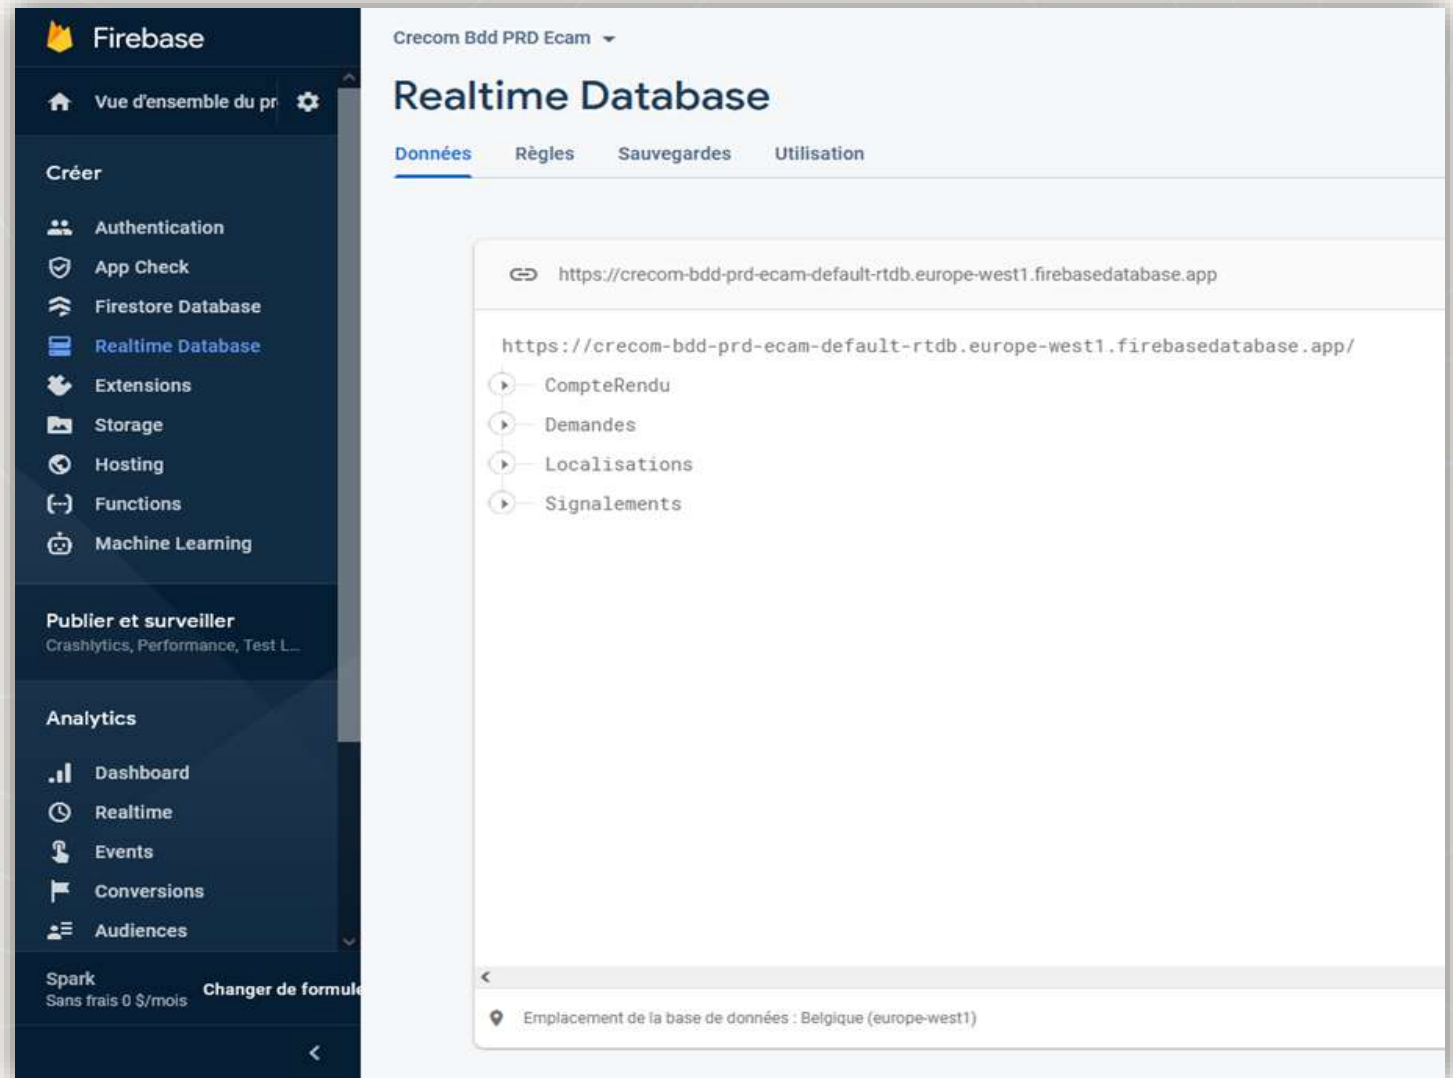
Firebase

Vue d'ensemble du pr

Créer

Authentication
App Check
Firestore Database
Realtime Database
Extensions
Storage
Hosting
Functions
Machine Learning

Publier et surveiller
Crashlytics, Performance, Test L...

Analytics

Dashboard
Realtime
Events
Conversions
Audiences

Spark
Sans frais 0 $/mois

Changer de formule

Crecom Bdd PRD Ecam

Realtime Database

Données Règles Sauvegardes Utilisation

https://crecom-bdd-prd-ecam-default-rtdb.europe-west1.firebasedatabase.app

https://crecom-bdd-prd-ecam-default-rtdb.europe-west1.firebasedatabase.app/
CompteRendu
Demandes
Localisations
Signalements

Emplacement de la base de données : Belgique (europe-west1)